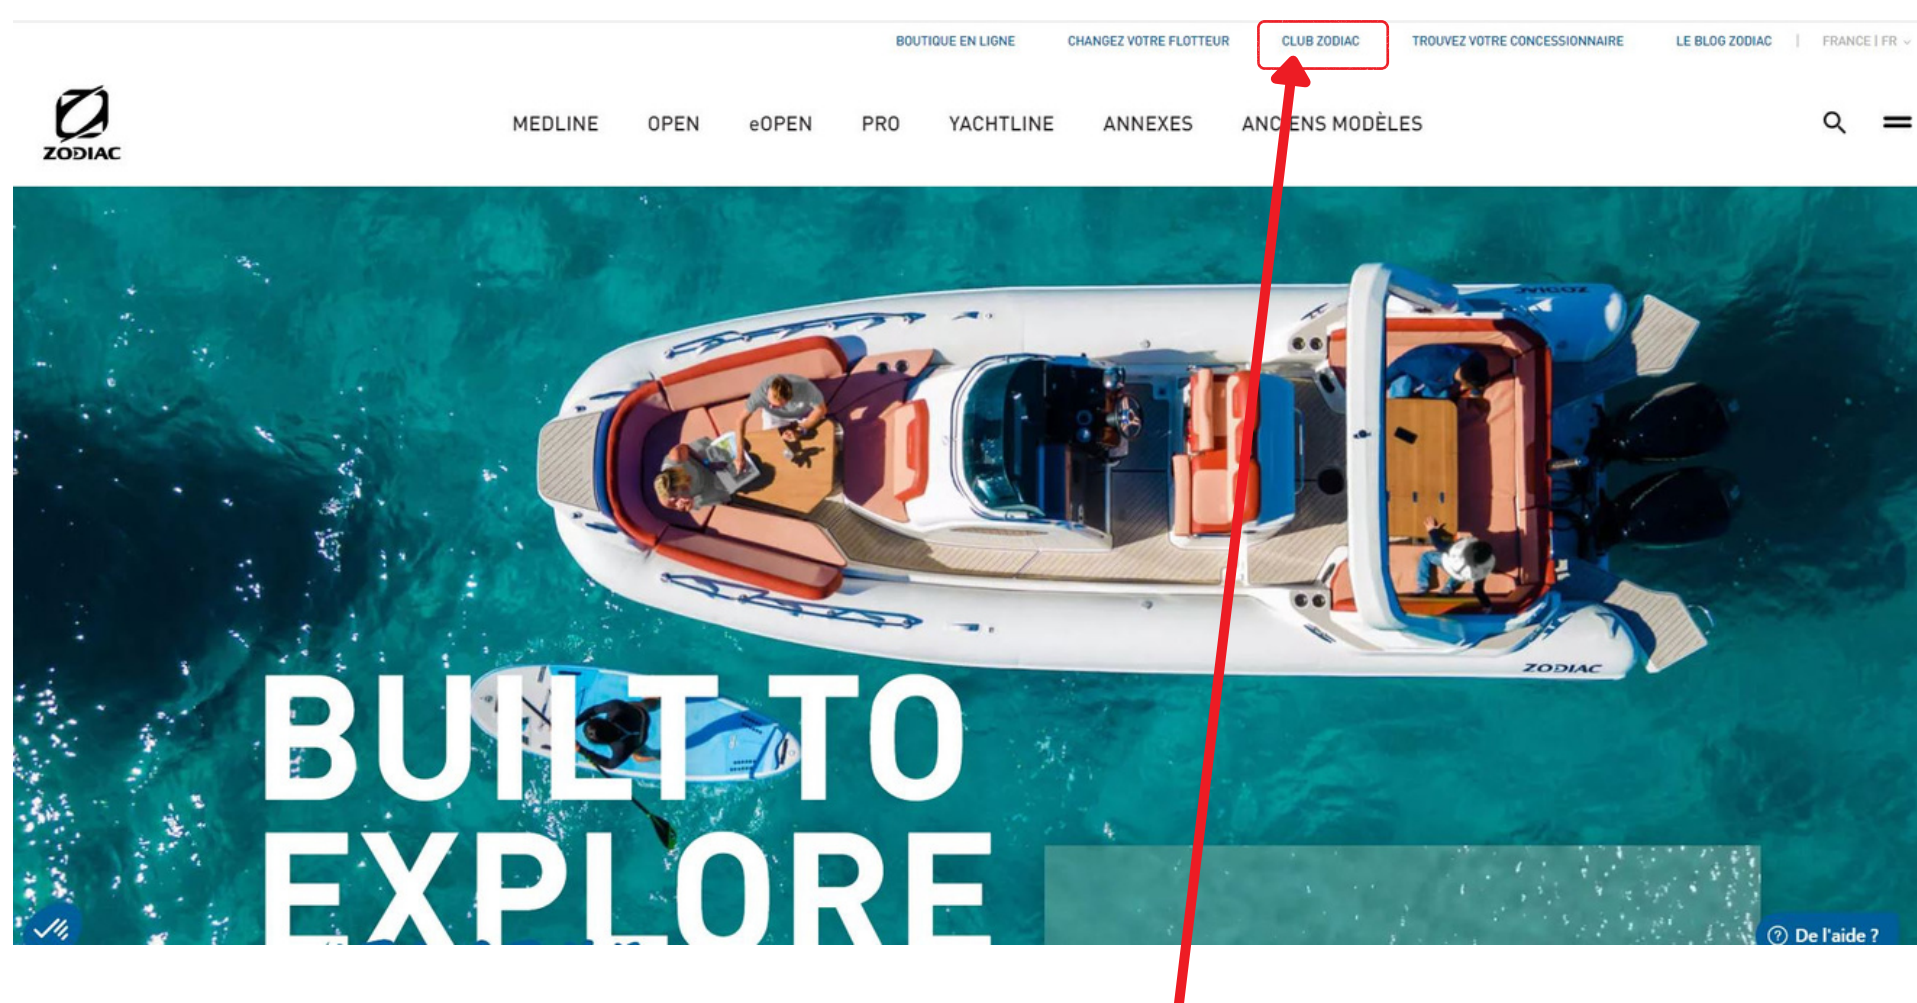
BOUTIQUE EN LIGNE CHANGEZ VOTRE FLOTTEUR CLUB ZODIAC TROUVEZ VOTRE CONCESSIONNAIRE LE BLOG ZODIAC | FRANCE | FR

ZODIAC

MEDLINE OPEN eOPEN PRO YACHTLINE ANNEXES ANCIENS MODÈLES

ZODIAC

ZODIAC

BUILT TO EXPLORE

De l'aide ?